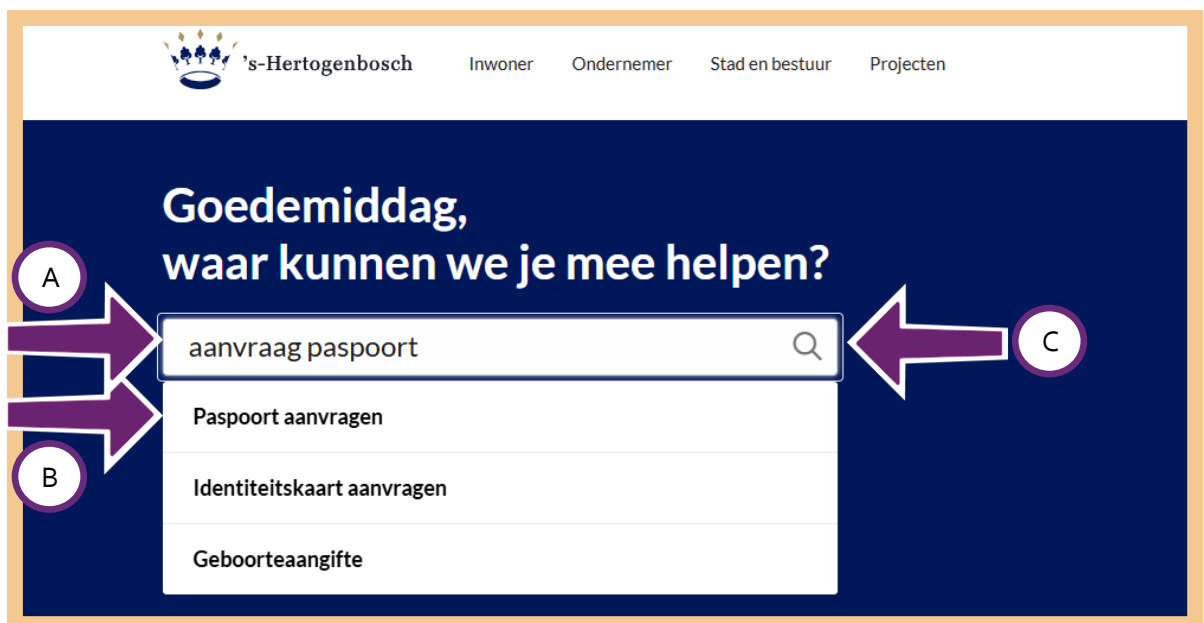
's-Hertogenbosch

Inwoner Ondernemer Stad en bestuur Projecten

Goedemiddag,
waar kunnen we je mee helpen?

A

aanvraag paspoort

C

Paspoort aanvragen

B

Identiteitskaart aanvragen

Geboorteaangifte